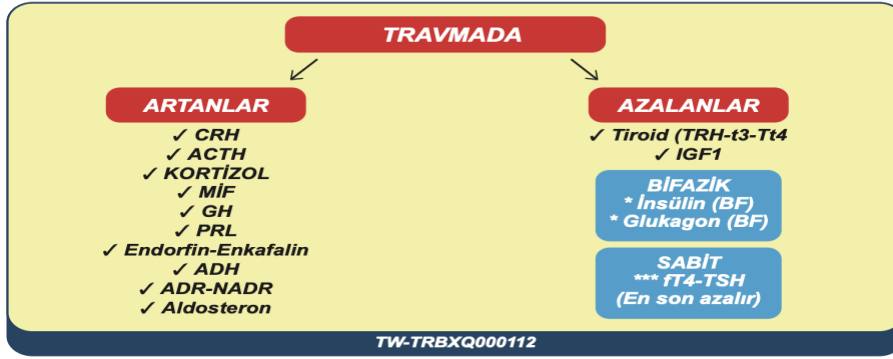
TRAVMADA

ARTANLAR

✓ CRH
✓ ACTH
✓ KORTİZOL
✓ MİF
✓ GH
✓ PRL
✓ Endorfin-Enkafalin
✓ ADH
✓ ADR-NADR
✓ Aldosteron

AZALANLAR

✓ Tiroid (TRH-t3-Tt4
✓ IGF1

BİFAZİK
* İnsülin (BF)
* Glukagon (BF)

SABİT
*** fT4-TSH
(En son azalır)

TW-TRBXQ000112